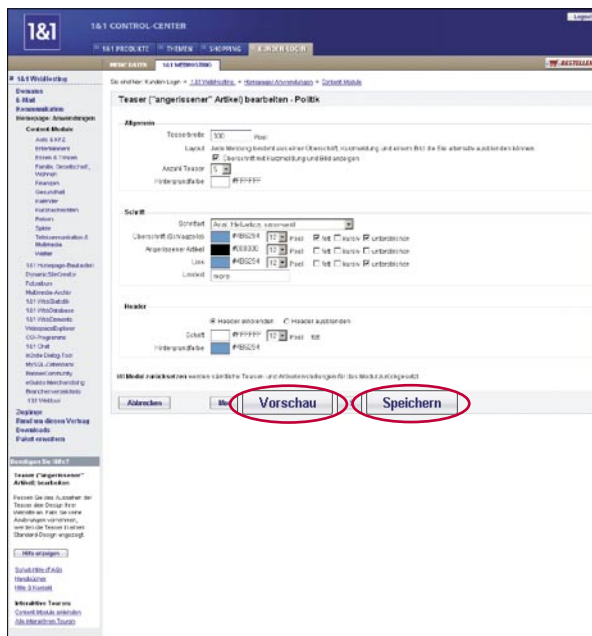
1&1 1&1 CONTROL-CENTER Logout

1&1 PRODUKTE THEMEN SHOPPING KUNDEN LOGIN

MEINE DATEN 1&1 WEBHOSTING BESTELLEN

1&1 WebHosting
Domains
E-Mail
Kommunikation
Homepage-Anwendungen
Content Module
Auto & KFZ
Entertainment
Essen & Trinken
Familie, Gesellschaft, Wohnen
Finanzen
Gesundheit
Kalender
Kurznachrichten
Reisen
Spiele
Telekommunikation & Multimedia
Wetter
1&1 Homepage-Baukasten
DynamicSiteCreator
Fotoalbum
Multimedia-Archiv
1&1 WebStatistik
1&1 WebDatabase
1&1 WebElements
WebspaceExplorer
CGI-Programme
1&1 Chat
eDoke Dialog-Tool
MySQL-Datenbank
NetworkCommunity
eGuide Merchandising
Branchenverzeichnis
1&1 Webbox
Zugänge
Rund um diesen Vertrag
Downloads
Paket erweitern

Sie sind hier: Kunden Login » 1&1 WebHosting » Homepage-Anwendungen » Content Module

Teaser ["angerissener" Artikel] bearbeiten - Politik

Allgemein
Teaserbreite 300 Pixel
Layout Jede Meldung besteht aus einer Überschrift, Kurzmeldung und einem Bild. Sie können die Bilder alternativ ausblenden.
Überschrift mit Kurzmeldung und Bild anzeigen
Anzahl Teaser 5
Hintergrundfarbe #FFFFFF

Schrift
Schriftart Arial, Helvetica, sans-serif
Überschrift (Schlagzeile) #6B8254 12 Pixel fett kursiv unterstrichen
Angerissener Artikel #000000 12 Pixel fett kursiv unterstrichen
Link #6B8254 12 Pixel fett kursiv unterstrichen
Linktext more

Header
Header einblenden Header ausblenden
Schrift #FFFFFF 12 Pixel fett
Hintergrundfarbe #6B8254

Mit Modul zurücksetzen werden sämtliche Teaser- und Aktivierungseinstellungen für das Modul zurückgesetzt.

Abbrechen Mo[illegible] Vorschau Speichern

Benötigen Sie Hilfe?
Teaser ["angerissener" Artikel] bearbeiten
Passen Sie das Aussehen der Teaser dem Design Ihrer Webseiten an. Falls Sie keine Änderungen vornehmen, werden die Teaser in einem Standard-Design angezeigt.
Hilfe anzeigen
Schnellhilfe & FAQs
Handbücher
Hilfe & Kontakt
Interaktive Touren
Content Module anbinden
Alle interaktiven Touren